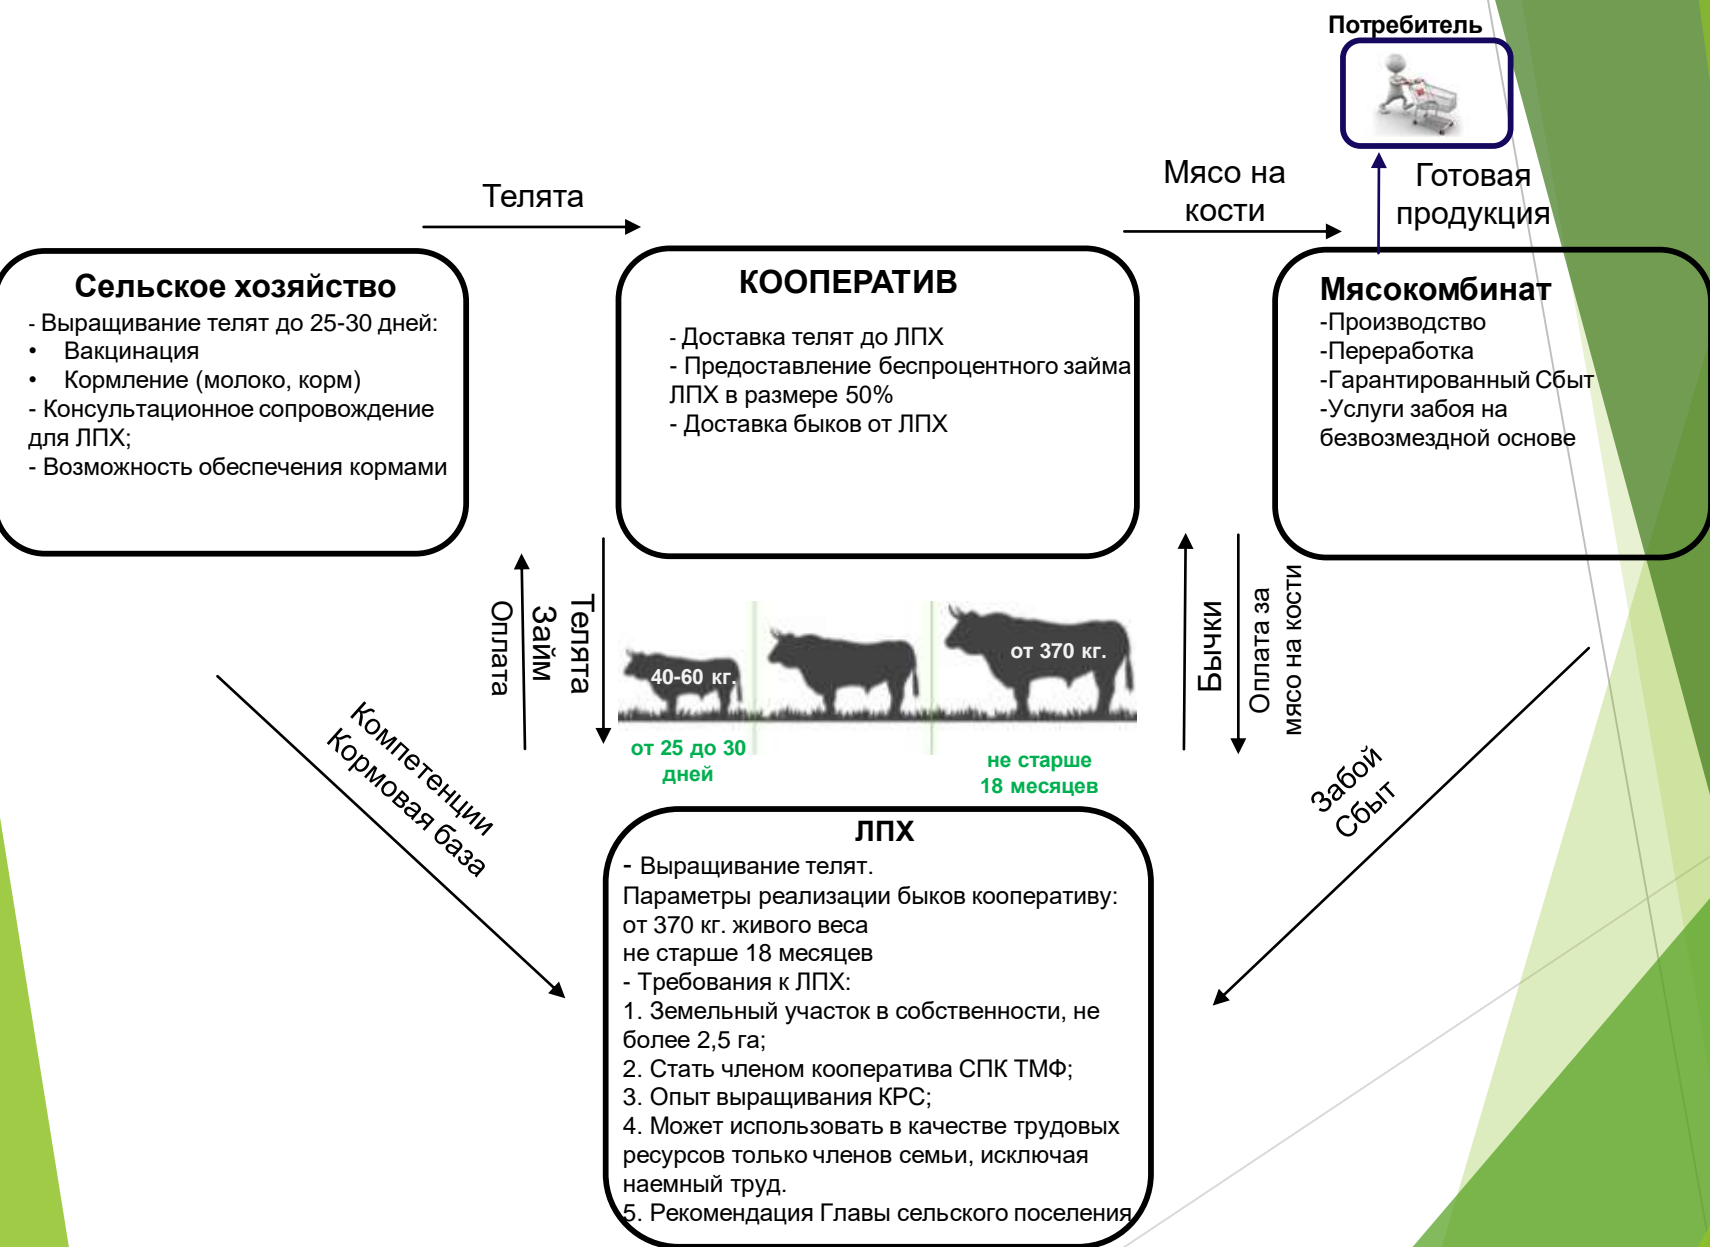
Потребитель

Телята

Мясо на кости

Готовая продукция

Сельское хозяйство
- Выращивание телят до 25-30 дней:
• Вакцинация
• Кормление (молоко, корм)
- Консультационное сопровождение для ЛПХ;
- Возможность обеспечения кормами

КООПЕРАТИВ
- Доставка телят до ЛПХ
- Предоставление беспроцентного займа ЛПХ в размере 50%
- Доставка быков от ЛПХ

Мясокомбинат
-Производство
-Переработка
-Гарантированный Сбыт
-Услуги забоя на безвозмездной основе

Оплата
Займ
Телята

40-60 кг.
от 370 кг.
от 25 до 30 дней
не старше 18 месяцев

Бычки
Оплата за мясо на кости

Компетенции
Кормовая база

Забой
Сбыт

ЛПХ
- Выращивание телят.
Параметры реализации быков кооперативу:
от 370 кг. живого веса
не старше 18 месяцев
- Требования к ЛПХ:
1. Земельный участок в собственности, не более 2,5 га;
2. Стать членом кооператива СПК ТМФ;
3. Опыт выращивания КРС;
4. Может использовать в качестве трудовых ресурсов только членов семьи, исключая наемный труд.
5. Рекомендация Главы сельского поселения